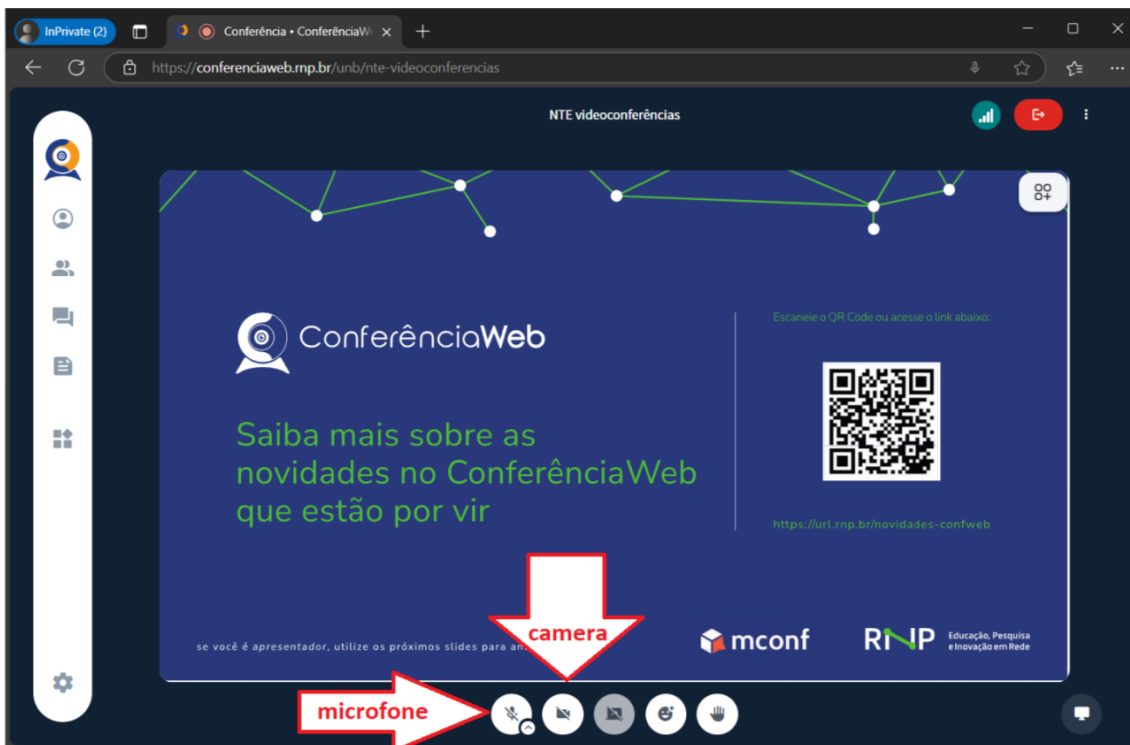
InPrivate (2)

Conferência • ConferênciaW

https://conferenciaweb.rnp.br/unb/nte-videoconferencias

NTE videoconferências

ConferênciaWeb

Saiba mais sobre as novidades no ConferênciaWeb que estão por vir

Escaneie o QR Code ou acesse o link abaixo:

https://url.rnp.br/novidades-confweb

se você é apresentador, utilize os próximos slides para an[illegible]

camera

mconf

RNP Educação, Pesquisa e Inovação em Rede

microfone